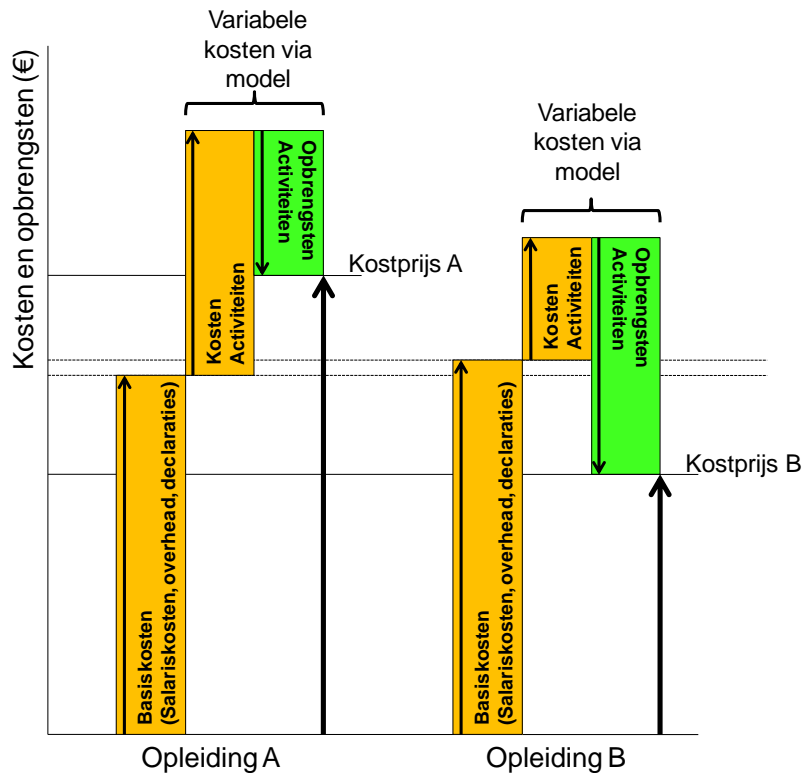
Kosten en opbrengsten (€)

Variabele kosten via model

Basiskosten (Salariskosten, overhead, declaraties)

Kosten Activiteiten

Opbrengsten Activiteiten

Kostprijs A

Opleiding A

Variabele kosten via model

Basiskosten (Salariskosten, overhead, declaraties)

Kosten Activiteiten

Opbrengsten Activiteiten

Kostprijs B

Opleiding B